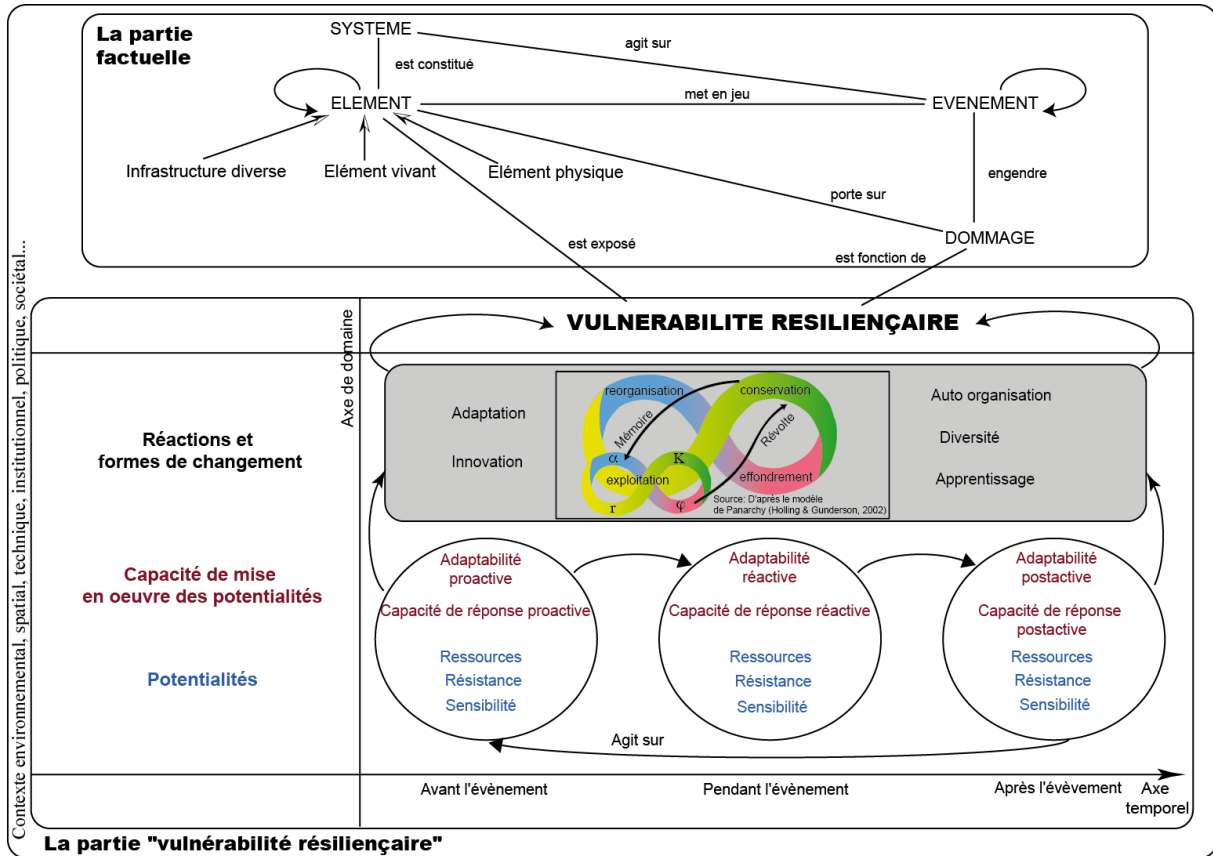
La partie factuelle

SYSTEME

est constitué

agit sur

ELEMENT

met en jeu

EVENEMENT

Infrastructure diverse

Elément vivant

Elément physique

porte sur

engendre

est exposé

DOMMAGE

est fonction de

VULNERABILITE RESILIENÇAIRE

Axe de domaine

Réactions et formes de changement

Adaptation

Innovation

reorganisation

conservation

Mémoire

Révolte

α

K

exploitation

effondrement

r

φ

Source: D'après le modèle de Panarchy (Holling & Gunderson, 2002)

Auto organisation

Diversité

Apprentissage

Capacité de mise en oeuvre des potentialités

Potentialités

Adaptabilité proactive

Capacité de réponse proactive

Ressources

Résistance

Sensibilité

Adaptabilité réactive

Capacité de réponse réactive

Ressources

Résistance

Sensibilité

Adaptabilité postactive

Capacité de réponse postactive

Ressources

Résistance

Sensibilité

Agit sur

Avant l'évènement

Pendant l'évènement

Après l'évèvement

Axe temporel

Contexte environnemental, spatial, technique, institutionnel, politique, sociétal...

La partie "vulnérabilité résiliençaire"